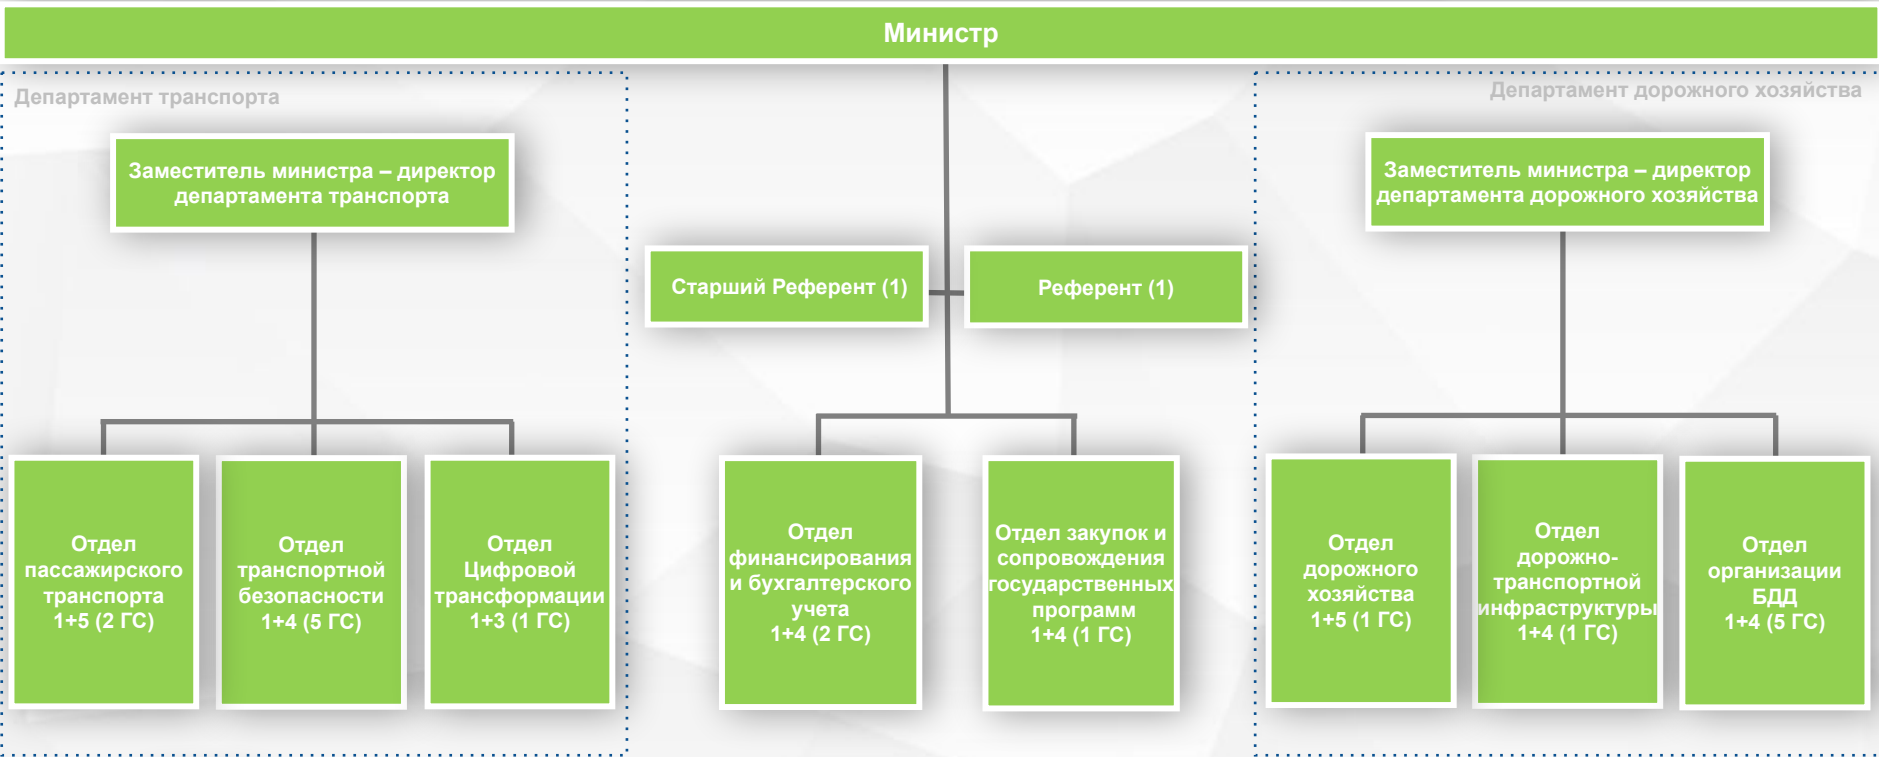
Министр

Департамент транспорта

Заместитель министра – директор департамента транспорта

Отдел пассажирского транспорта 1+5 (2 ГС)

Отдел транспортной безопасности 1+4 (5 ГС)

Отдел Цифровой трансформации 1+3 (1 ГС)

Старший Референт (1)

Референт (1)

Отдел финансирования и бухгалтерского учета 1+4 (2 ГС)

Отдел закупок и сопровождения государственных программ 1+4 (1 ГС)

Департамент дорожного хозяйства

Заместитель министра – директор департамента дорожного хозяйства

Отдел дорожного хозяйства 1+5 (1 ГС)

Отдел дорожно-транспортной инфраструктуры 1+4 (1 ГС)

Отдел организации БДД 1+4 (5 ГС)